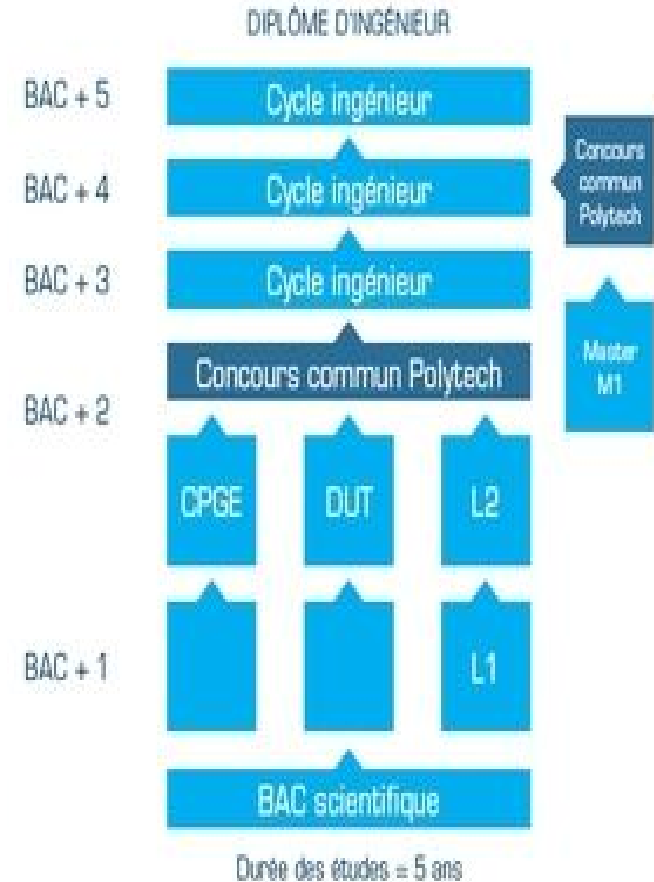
DIPLÔME D'INGÉNIEUR

BAC + 5
Cycle ingénieur

BAC + 4
Cycle ingénieur

Concours commun Polytech

BAC + 3
Cycle ingénieur

Master M1

Concours commun Polytech

BAC + 2

CPGE

DUT

L2

BAC + 1

L1

BAC scientifique

Durée des études = 5 ans